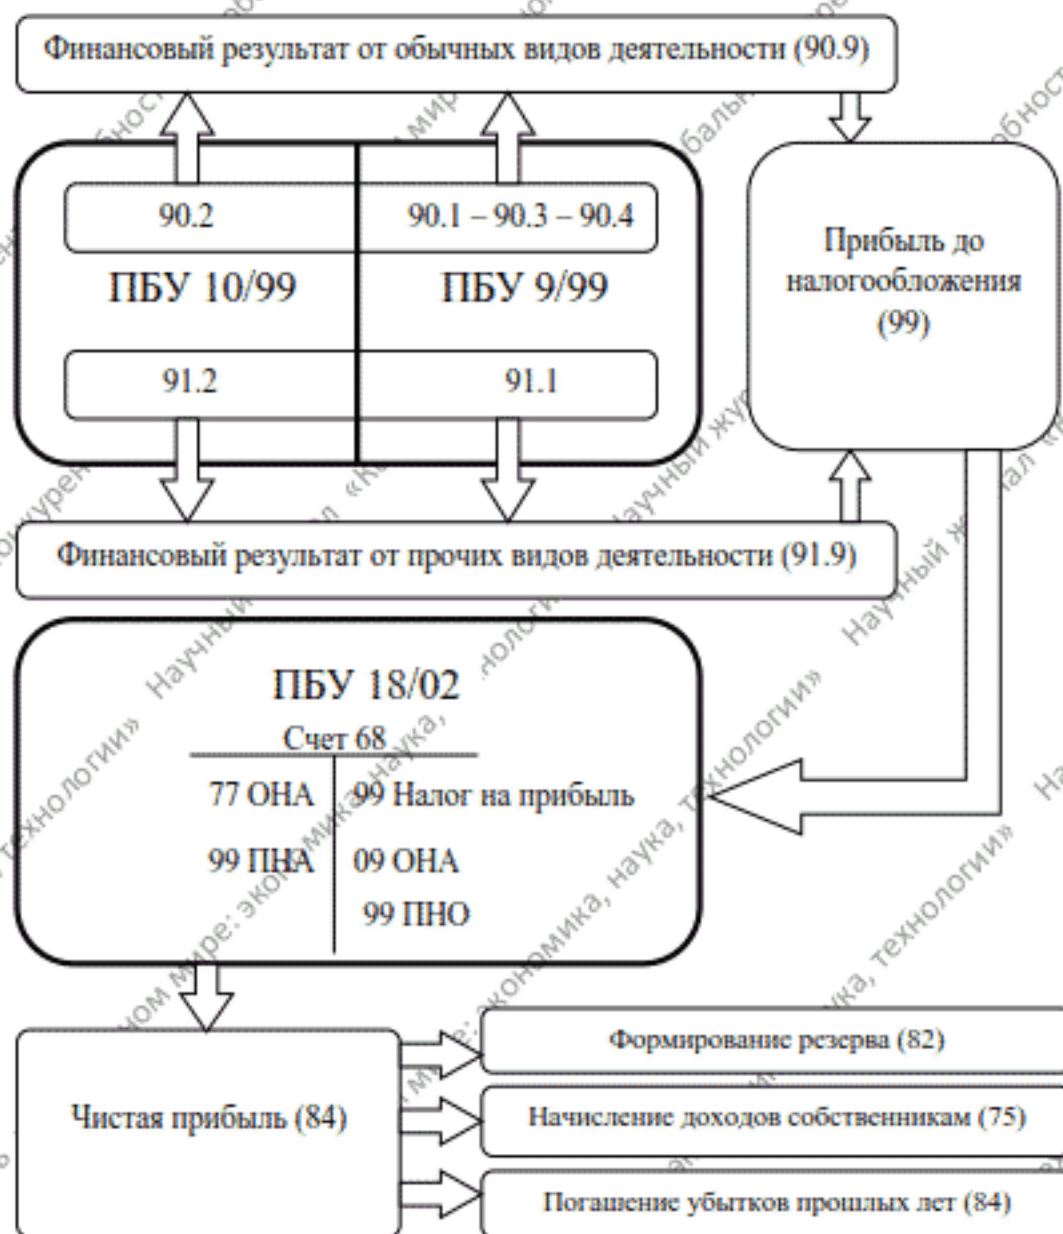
Финансовый результат от обычных видов деятельности (90.9)

90.2

90.1 – 90.3 – 90.4

ПБУ 10/99

ПБУ 9/99

91.2

91.1

Прибыль до налогообложения (99)

Финансовый результат от прочих видов деятельности (91.9)

ПБУ 18/02

Счет 68

| | |
|---|---|
| 77 ОНА | 99 Налог на прибыль |
| 99 ПНА | 09 ОНА |
| | 99 ПНО |

Чистая прибыль (84)

Формирование резерва (82)

Начисление доходов собственникам (75)

Погашение убытков прошлых лет (84)